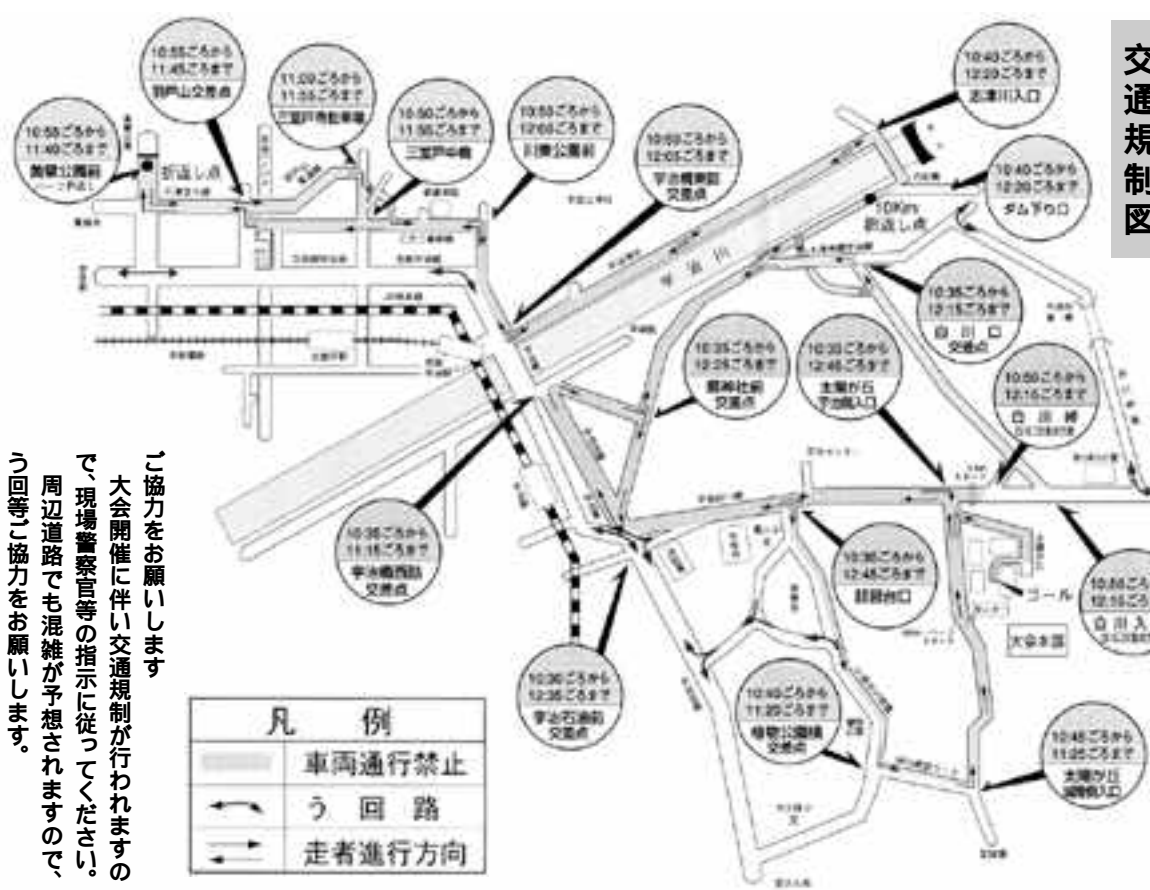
交通規制図

10:55ごろから
11:45ごろまで
羽戸山交差点

11:20ごろから
11:55ごろまで
三室戸市駐車場

10:55ごろから
11:40ごろまで
黄檗公園前

折返し点

10:50ごろから
11:55ごろまで
三室戸中前

10:55ごろから
12:00ごろまで
川東公園前

10:50ごろから
12:05ごろまで
宇治橋東詰
交差点

10:40ごろから
12:20ごろまで
志津川入口

10:40ごろから
12:20ごろまで
ダム下り口

10Km
折返し点

宇治川

10:35ごろから
12:15ごろまで
白川口
交差点

10:35ごろから
12:25ごろまで
県神社前
交差点

10:30ごろから
12:45ごろまで
太陽が丘
宇治隣入口

10:50ごろから
12:15ごろまで
白川橋

ご協力をお願いします

大会開催に伴い交通規制が行われますので、現場警察官等の指示に従ってください。

周辺道路でも混雑が予想されますので、う回等ご協力をお願いします。

10:35ごろから
11:15ごろまで
宇治橋西詰
交差点

10:30ごろから
12:45ごろまで
琵琶台口

ゴール

10:55ごろから
12:15ごろまで
白川入

大会本部

10:30ごろから
12:35ごろまで
宇治石油前
交差点

10:40ごろから
11:20ごろまで
植物公園横
交差点

10:45ごろから
11:25ごろまで
太陽が丘
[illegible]

| 凡 | 例 |
|---|---|
|  | 車両通行禁止 |
|  | う回路 |
|  | 走者進行方向 |